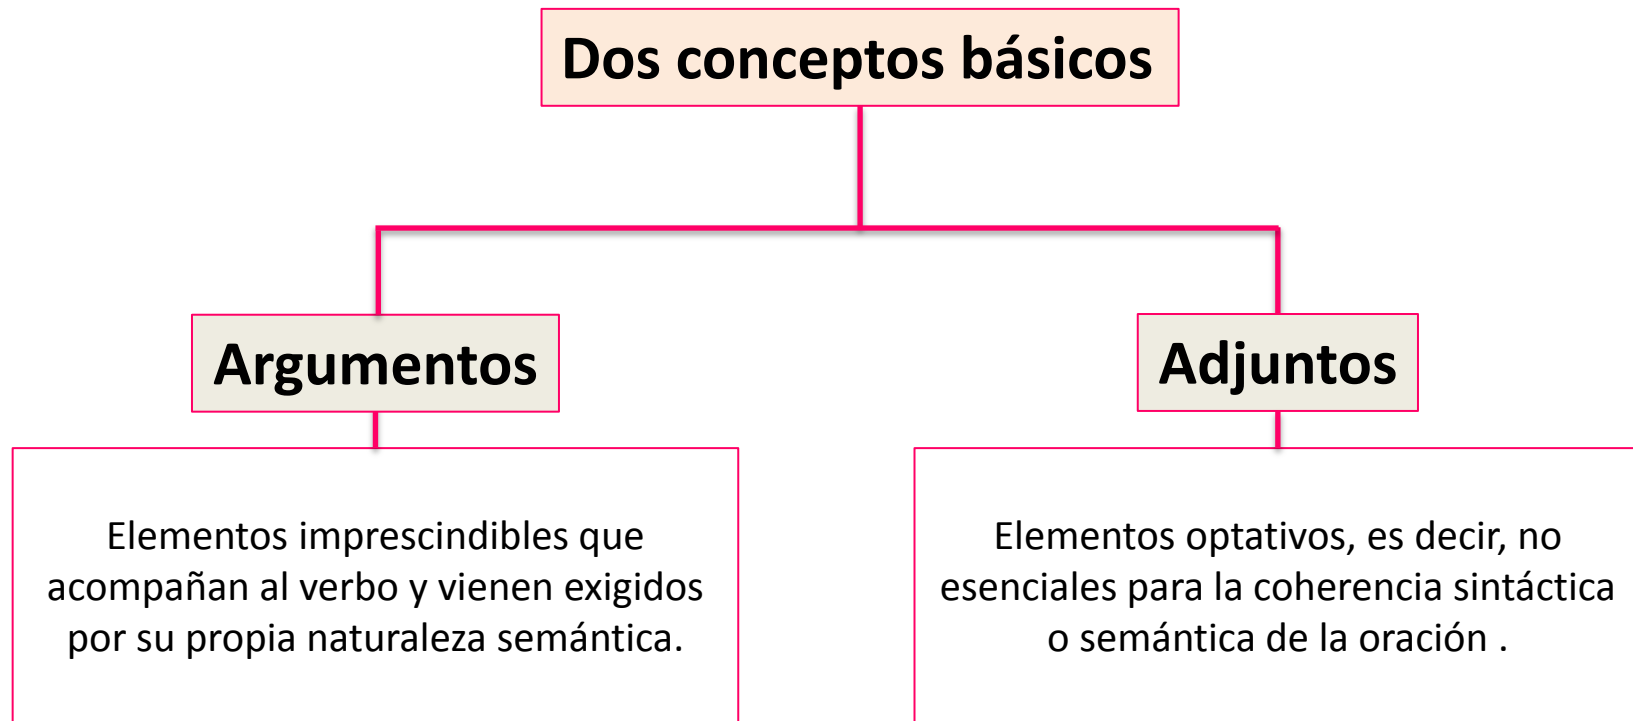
Dos conceptos básicos

Argumentos

Adjuntos

Elementos imprescindibles que acompañan al verbo y vienen exigidos por su propia naturaleza semántica.

Elementos optativos, es decir, no esenciales para la coherencia sintáctica o semántica de la oración .